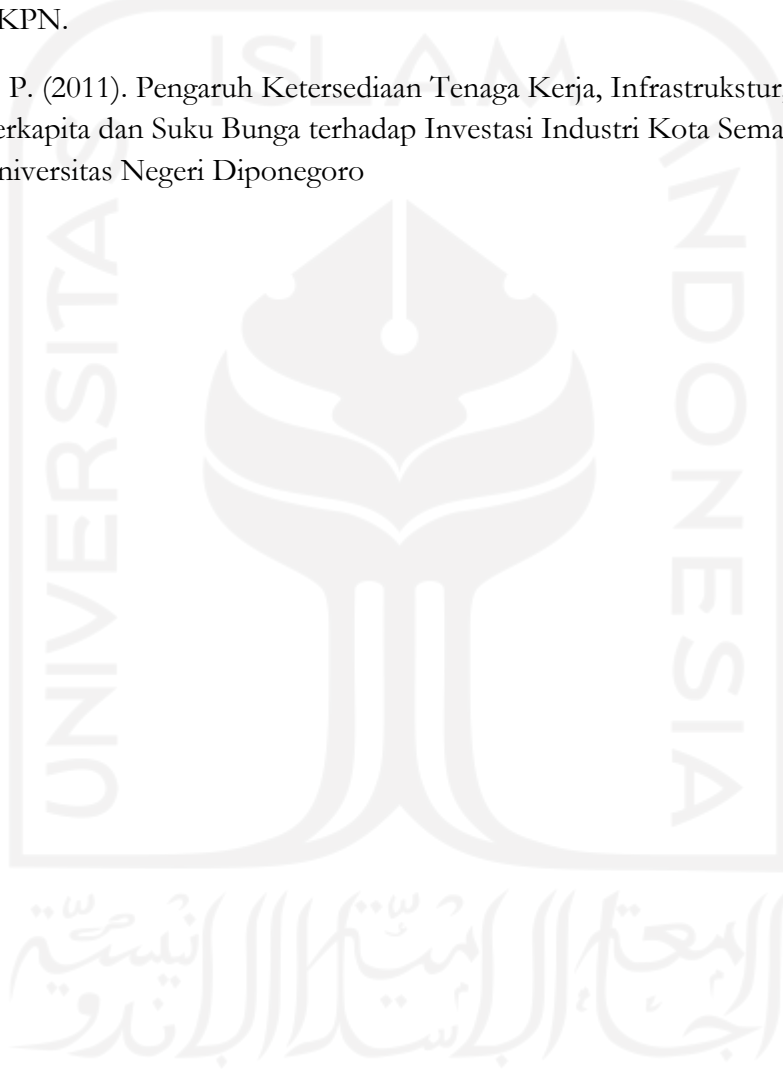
KPN.

P. (2011). Pengaruh Ketersediaan Tenaga Kerja, Infrastrukstur
erkapita dan Suku Bunga terhadap Investasi Industri Kota Sema
niversitas Negeri Diponegoro

ISLAM

UNIVERSITAS

INDONESIA

الجامعة الإسلامية الإندونيسية